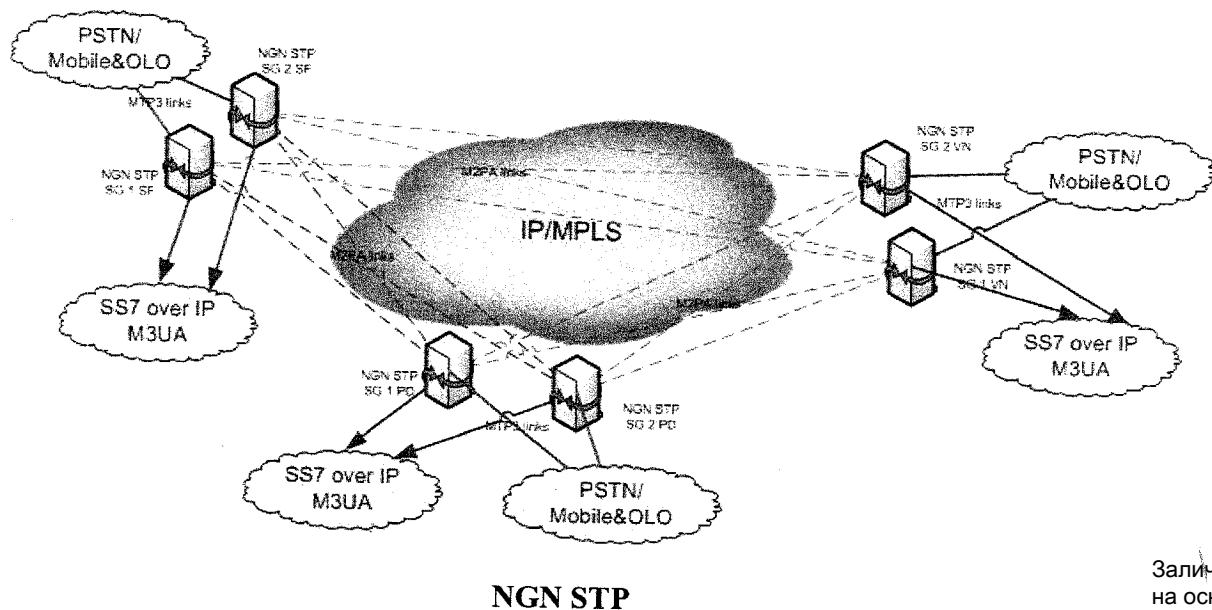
PSTN/
Mobile&OLO

NGN STP
SG 2 SF

MTP3 links

NGN STP
SG 1 SF

SS7 over IP
M3UA

M2PA links

IP/MPLS

M2PA links

M2PA links

NGN STP
SG 2 VN

PSTN/
Mobile&OLO

MTP3 links

NGN STP
SG 1 VN

SS7 over IP
M3UA

NGN STP
SG 1 PD

NGN STP
SG 2 PD

MTP3 links

SS7 over IP
M3UA

PSTN/
Mobile&OLO

NGN STP

Зали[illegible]
на ос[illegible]